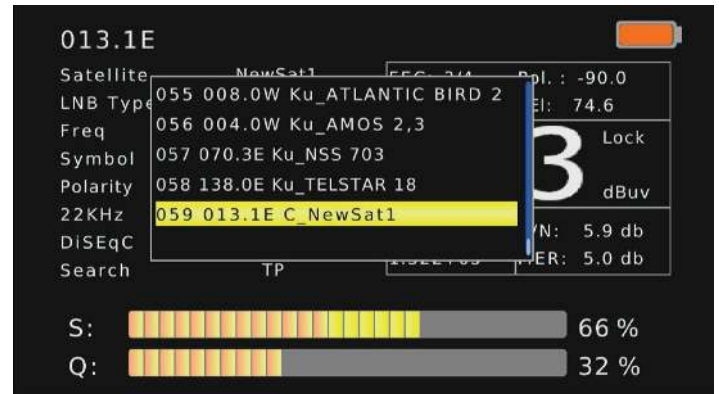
013.1E

Satellite NewSat1
LNB Type
Freq
Symbol
Polarity
22KHz
DiSEqC
Search TP

055 008.0W Ku_ATLANTIC BIRD 2
056 004.0W Ku_AMOS 2,3
057 070.3E Ku_NSS 703
058 138.0E Ku_TELSTAR 18
059 013.1E C_NewSat1

FEC: 3/4 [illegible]
Pol. : -90.0
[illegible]EI: 74.6
3
Lock
dBuv
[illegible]N: 5.9 db
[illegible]ER: 5.0 db

S: 66 %
Q: 32 %